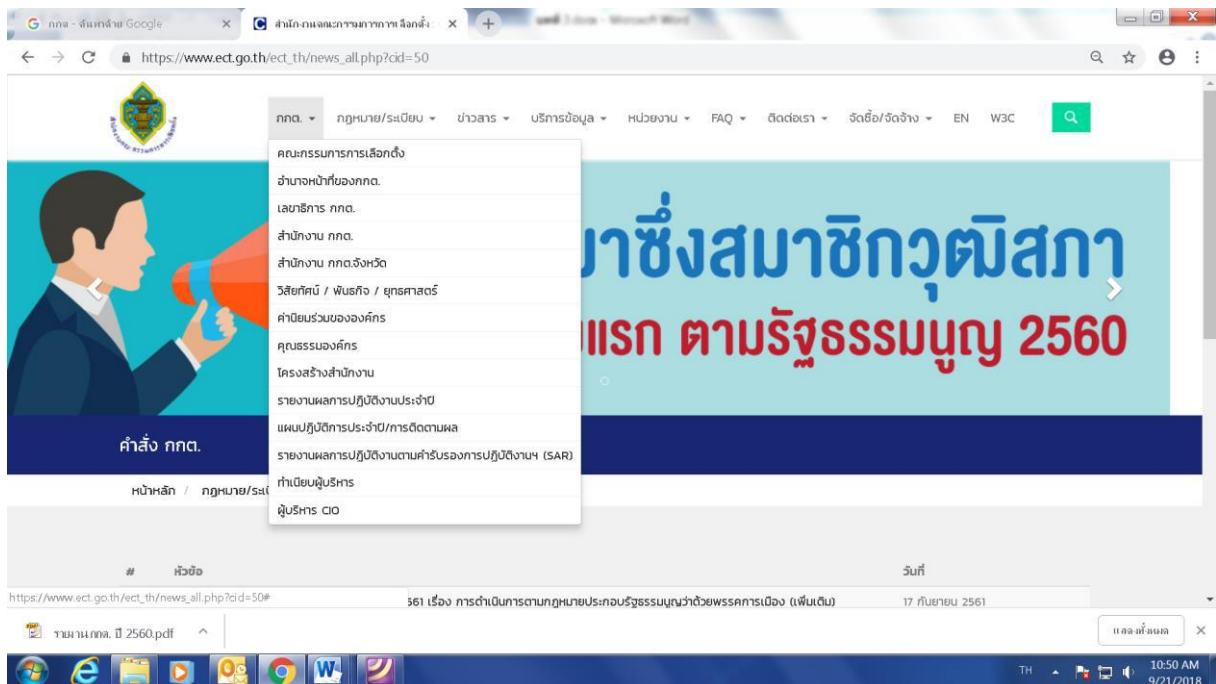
G กกต - ค้นหาด้วย Google
สำนักงานคณะกรรมการการเลือกตั้ง
https://www.ect.go.th/ect_th/news_all.php?cid=50

กกต. ▾ กฎหมาย/ระเบียบ ▾ ข่าวสาร ▾ บริการข้อมูล ▾ หน่วยงาน ▾ FAQ ▾ ติดต่อเรา ▾ จัดซื้อ/จัดจ้าง ▾ EN W3C

คณะกรรมการการเลือกตั้ง
อำนาจหน้าที่ของกกต.
เลขาธิการ กกต.
สำนักงาน กกต.
สำนักงาน กกต.จังหวัด
วิสัยทัศน์ / พันธกิจ / ยุทธศาสตร์
ค่านิยมร่วมขององค์กร
คุณธรรมองค์กร
โครงสร้างสำนักงาน
รายงานผลการปฏิบัติงานประจำปี
แผนปฏิบัติการประจำปี/การติดตามผล
รายงานผลการปฏิบัติงานตามคำรับรองการปฏิบัติงานฯ (SAR)
ทำเนียบผู้บริหาร
ผู้บริหาร CIO

มาซึ่งสมาชิกวุฒิสภา
แรก ตามรัฐธรรมนูญ 2560

คำสั่ง กกต.

หน้าหลัก / กฎหมาย/ระเบี

# หัวข้อ วันที่

https://www.ect.go.th/ect_th/news_all.php?cid=50#
561 เรื่อง การดำเนินการตามกฎหมายประกอบรัฐธรรมนูญว่าด้วยพรรคการเมือง (เพิ่มเติม) 17 กันยายน 2561

รายงานกกต. ปี 2560.pdf
แสดงทั้งหมด

TH 10:50 AM 9/21/2018